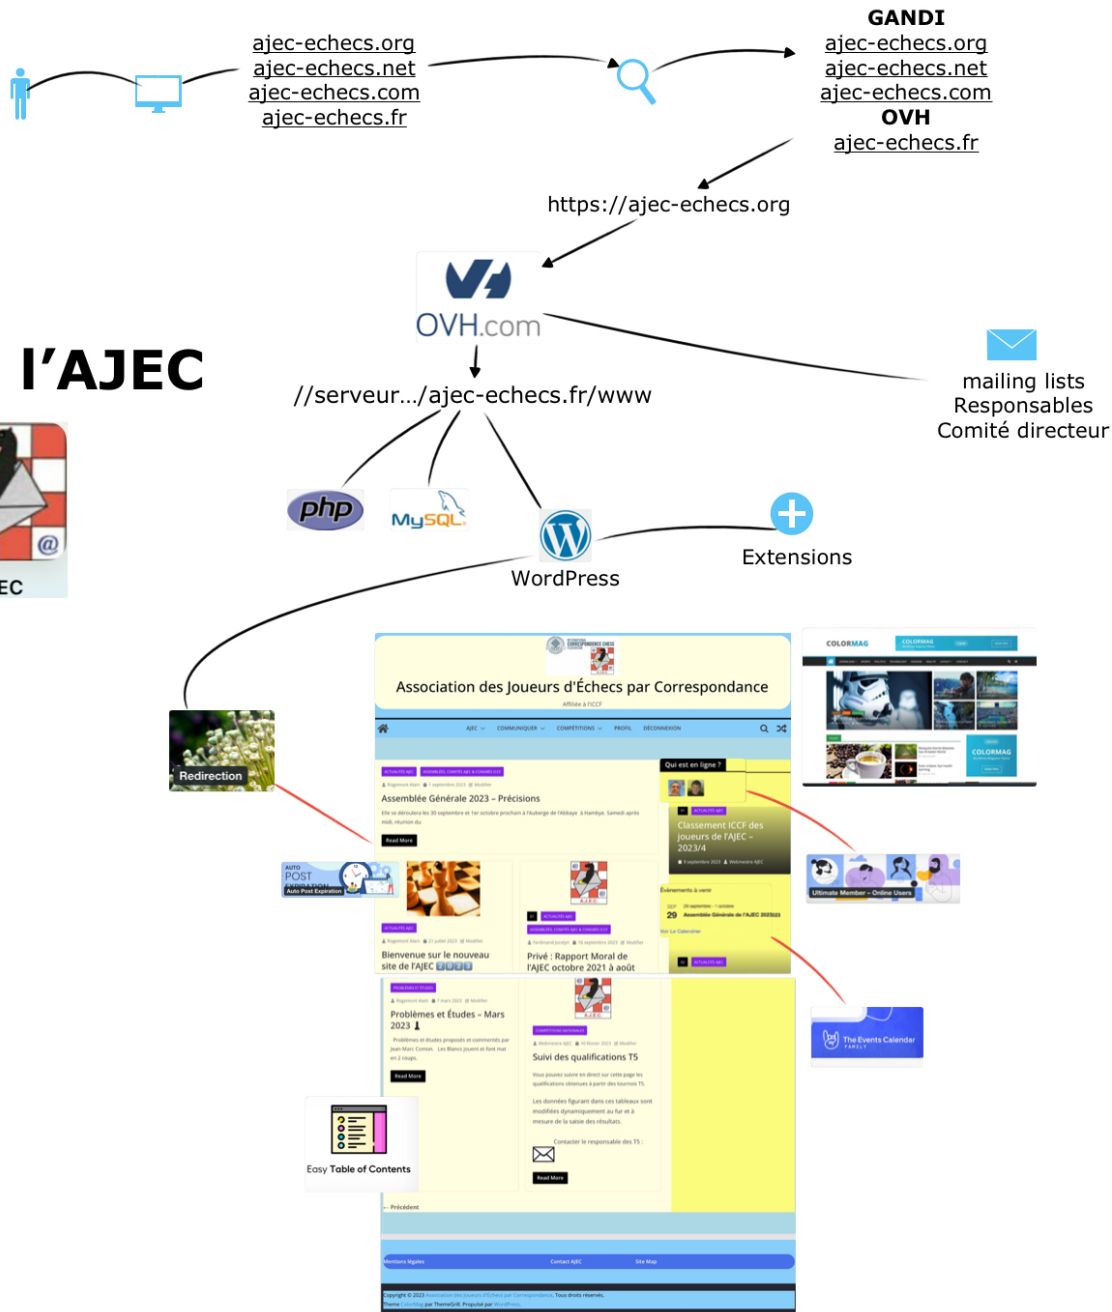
ajec-echecs.org
ajec-echecs.net
ajec-echecs.com
ajec-echecs.fr

GANDI
ajec-echecs.org
ajec-echecs.net
ajec-echecs.com
OVH
ajec-echecs.fr

https://ajec-echecs.org

OVH.com

l'AJEC

EC

//serveur.../ajec-echecs.fr/www

mailing lists
Responsables
Comité directeur

php

MySQL

WordPress

Extensions

Association des Joueurs d'Échecs par Correspondance

Affiliée à l'ICCF

AJEC COMMUNIQUER COMPÉTITIONS PROFIL DÉCONNEXION

Redirection

Assemblée Générale 2023 – Précisions

Read More

Qui est en ligne ?

Classement ICCF des joueurs de l'AJEC – 2023/4

AUTO POST
Auto Post Expiration

Bienvenue sur le nouveau site de l'AJEC

Privé : Rapport Moral de l'AJEC octobre 2021 à août

Événements à venir

29 Assemblée Générale de l'AJEC 2022/2023

Ultimate Member – Online Users

Problèmes et Études – Mars 2023

Read More

Suivi des qualifications TS

The Events Calendar

Read More

Easy Table of Contents

← Précédent

Mentions légales
Contact AJEC
Site Map

COLORMAG

COLORMAG